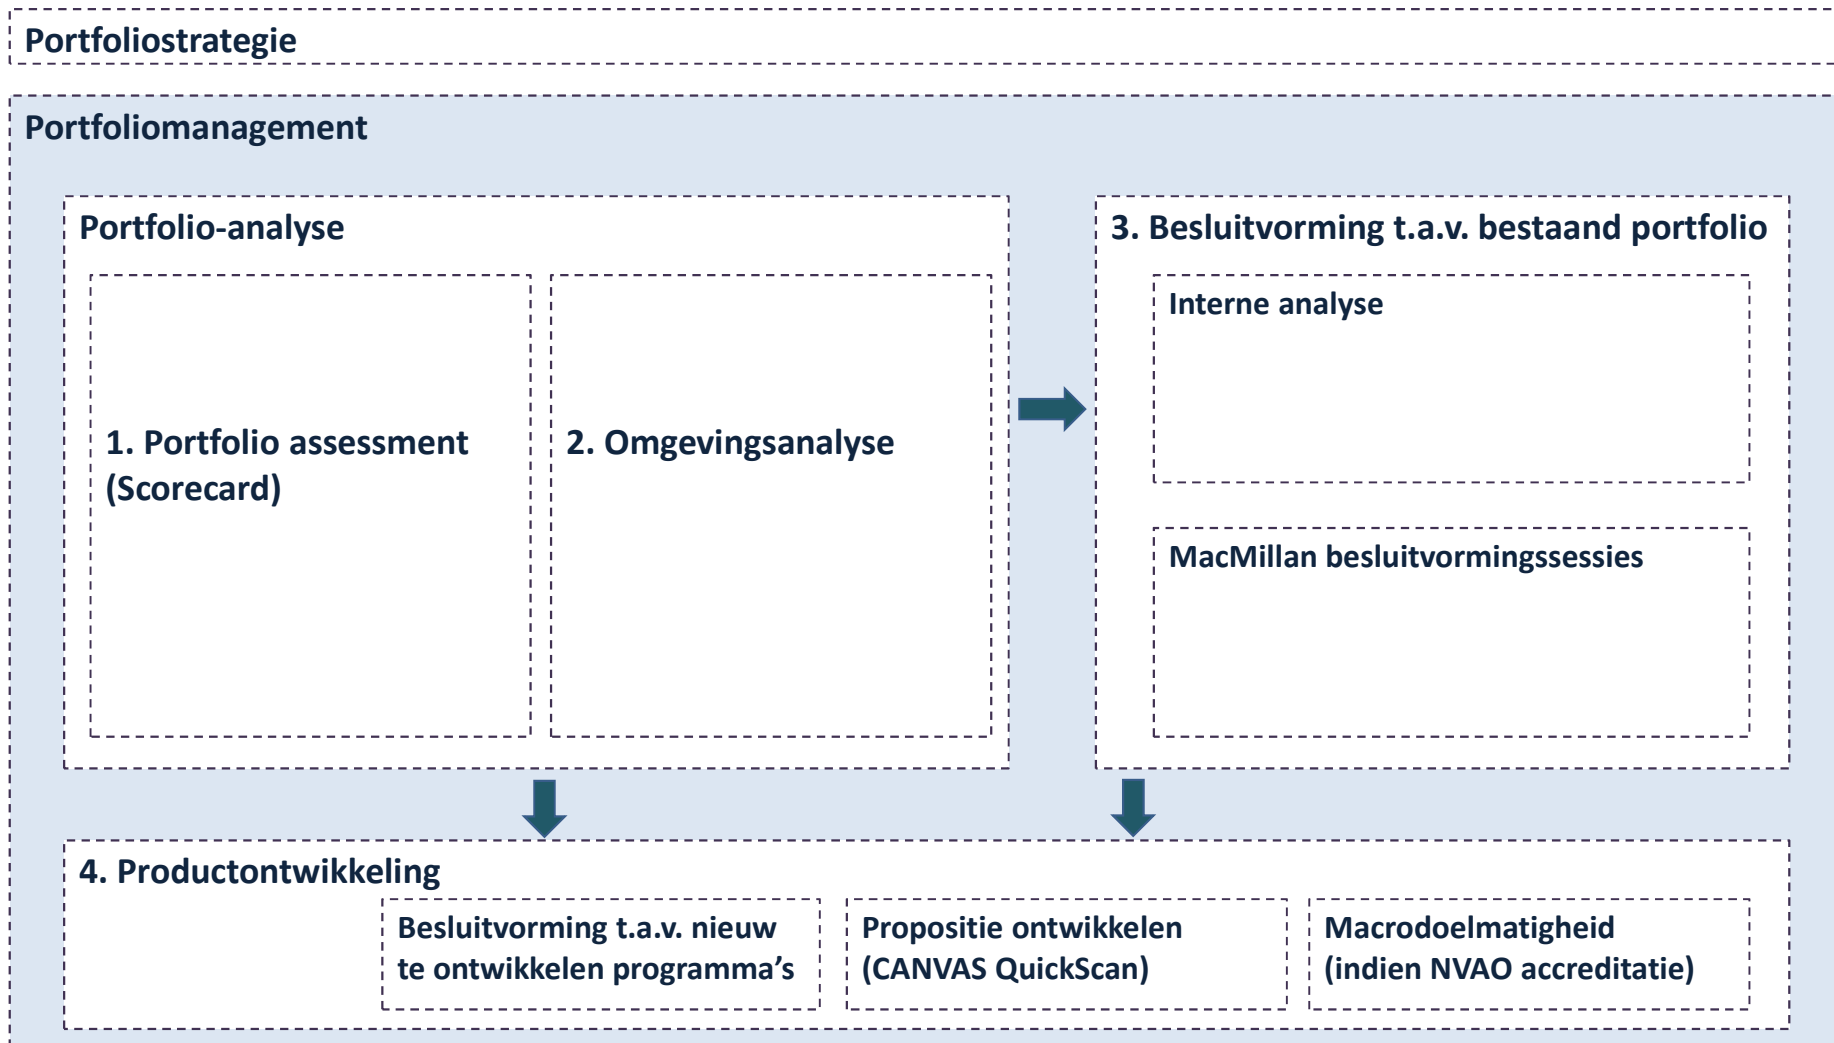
Portfoliostrategie

Portfoliomanagement

Portfolio-analyse

1. Portfolio assessment (Scorecard)

2. Omgevingsanalyse

3. Besluitvorming t.a.v. bestaand portfolio

Interne analyse

MacMillan besluitvormingssessies

4. Productontwikkeling

Besluitvorming t.a.v. nieuw te ontwikkelen programma’s

Propositie ontwikkelen (CANVAS QuickScan)

Macrodoelmatigheid (indien NVAO accreditatie)